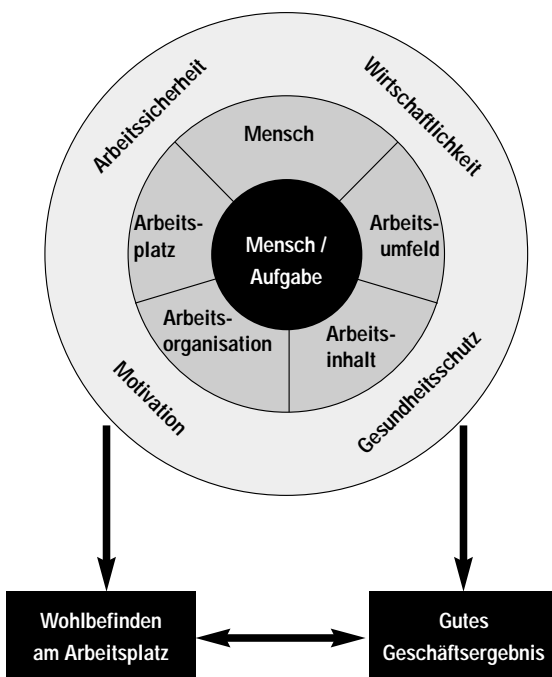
Arbeitssicherheit

Wirtschaftlichkeit

Mensch

Arbeitsplatz

Mensch / Aufgabe

Arbeitsumfeld

Arbeitsorganisation

Arbeitsinhalt

Motivation

Gesundheitsschutz

Wohlbefinden am Arbeitsplatz

Gutes Geschäftsergebnis